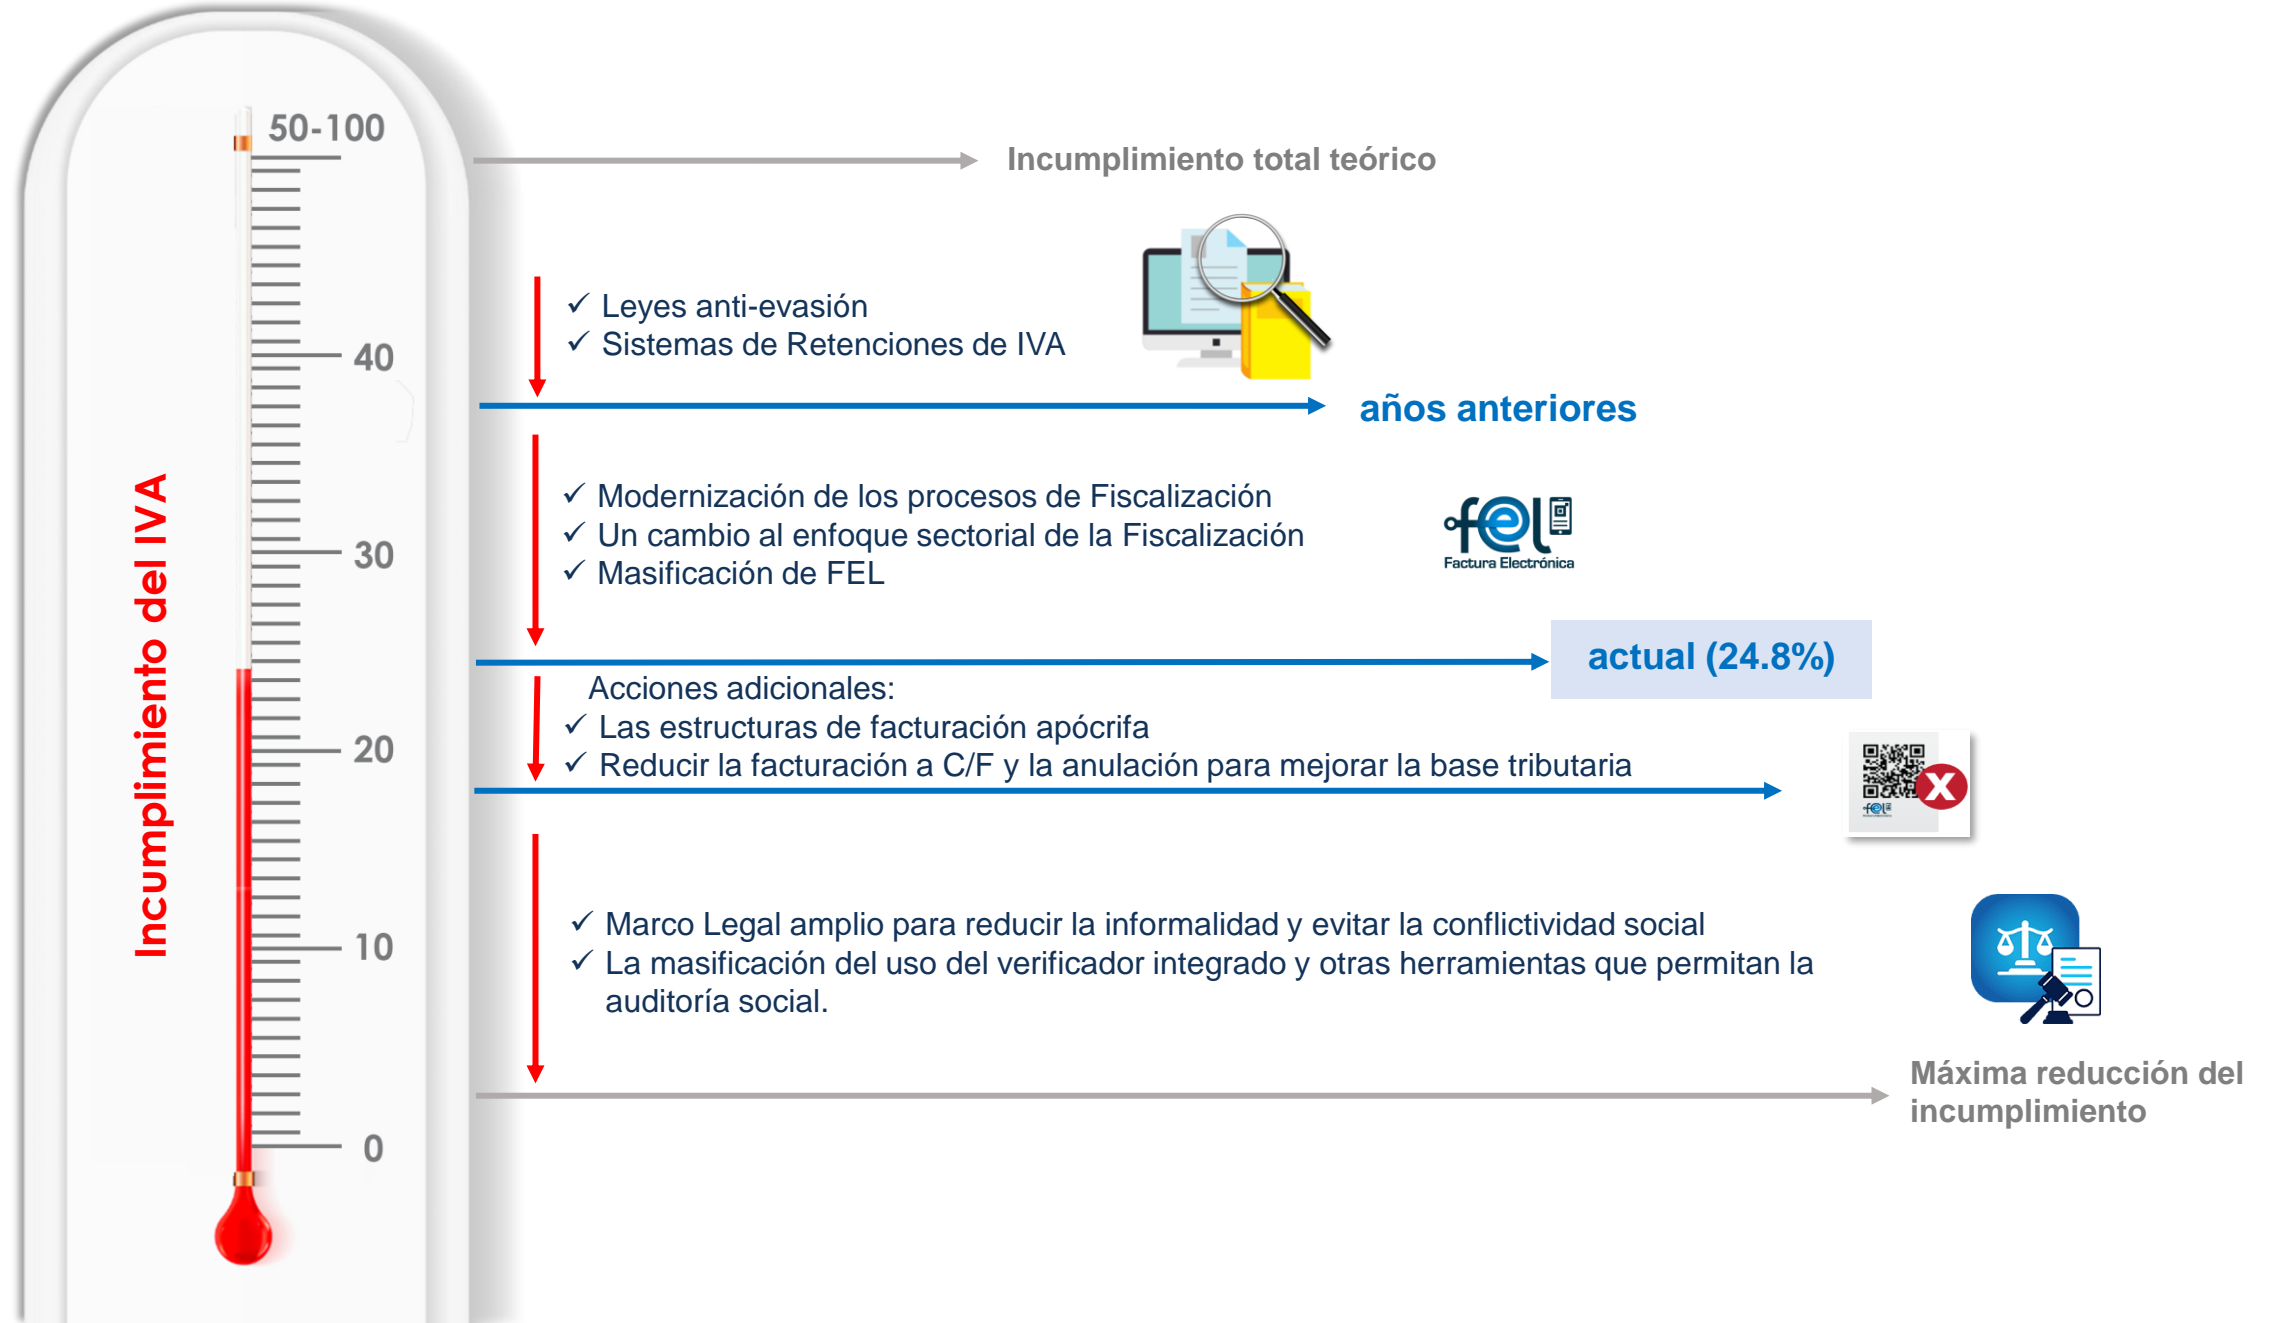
Incumplimiento del IVA

50-100
40
30
20
10
0

Incumplimiento total teórico

✓ Leyes anti-evasión
✓ Sistemas de Retenciones de IVA

años anteriores

✓ Modernización de los procesos de Fiscalización
✓ Un cambio al enfoque sectorial de la Fiscalización
✓ Masificación de FEL

fel
Factura Electrónica

actual (24.8%)

Acciones adicionales:
✓ Las estructuras de facturación apócrifa
✓ Reducir la facturación a C/F y la anulación para mejorar la base tributaria

fel

✓ Marco Legal amplio para reducir la informalidad y evitar la conflictividad social
✓ La masificación del uso del verificador integrado y otras herramientas que permitan la auditoría social.

Máxima reducción del incumplimiento